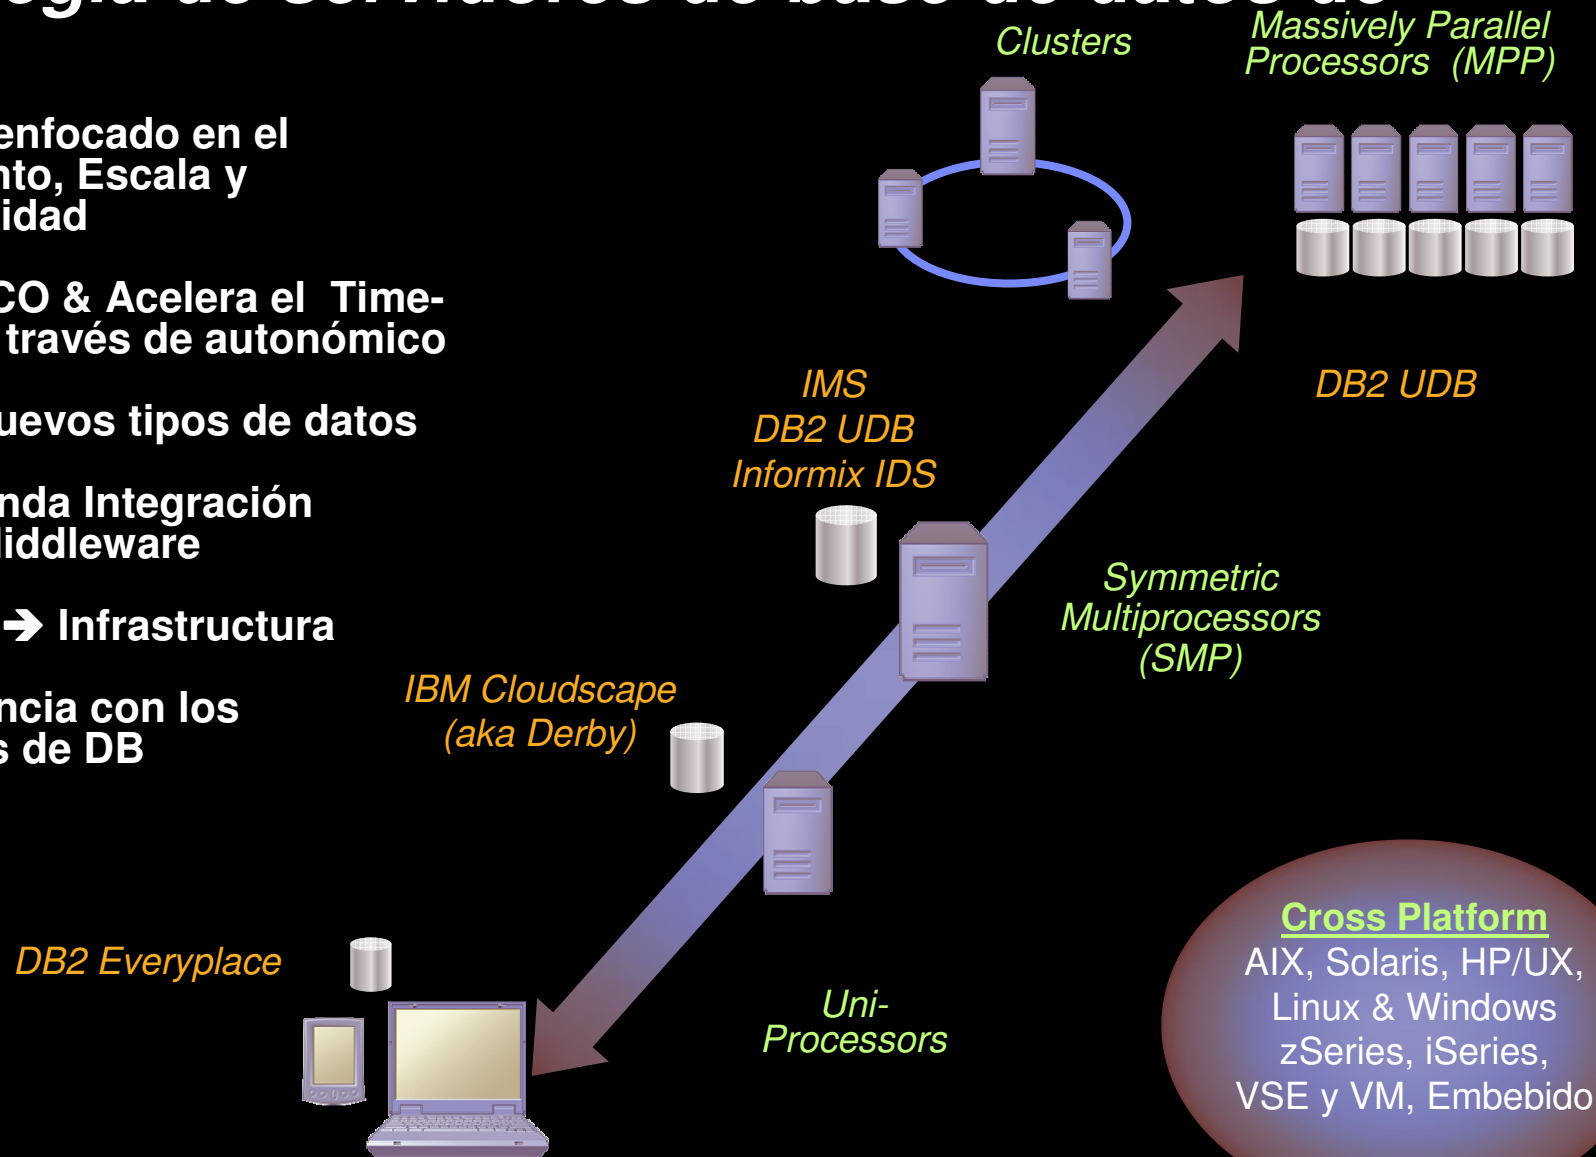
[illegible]gia de servidores de base de datos de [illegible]

enfocado en el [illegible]nto, Escala y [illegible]idad

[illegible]CO & Acelera el Time- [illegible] través de autonómico

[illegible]uevos tipos de datos

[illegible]nda Integración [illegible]iddleware

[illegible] ➔ Infraestructura

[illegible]ncia con los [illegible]s de DB

Clusters

Massively Parallel Processors (MPP)

IMS
DB2 UDB
Informix IDS

DB2 UDB

Symmetric Multiprocessors (SMP)

IBM Cloudscape (aka Derby)

DB2 Everyplace

Uni-Processors

Cross Platform
AIX, Solaris, HP/UX, Linux & Windows zSeries, iSeries, VSE y VM, Embebido